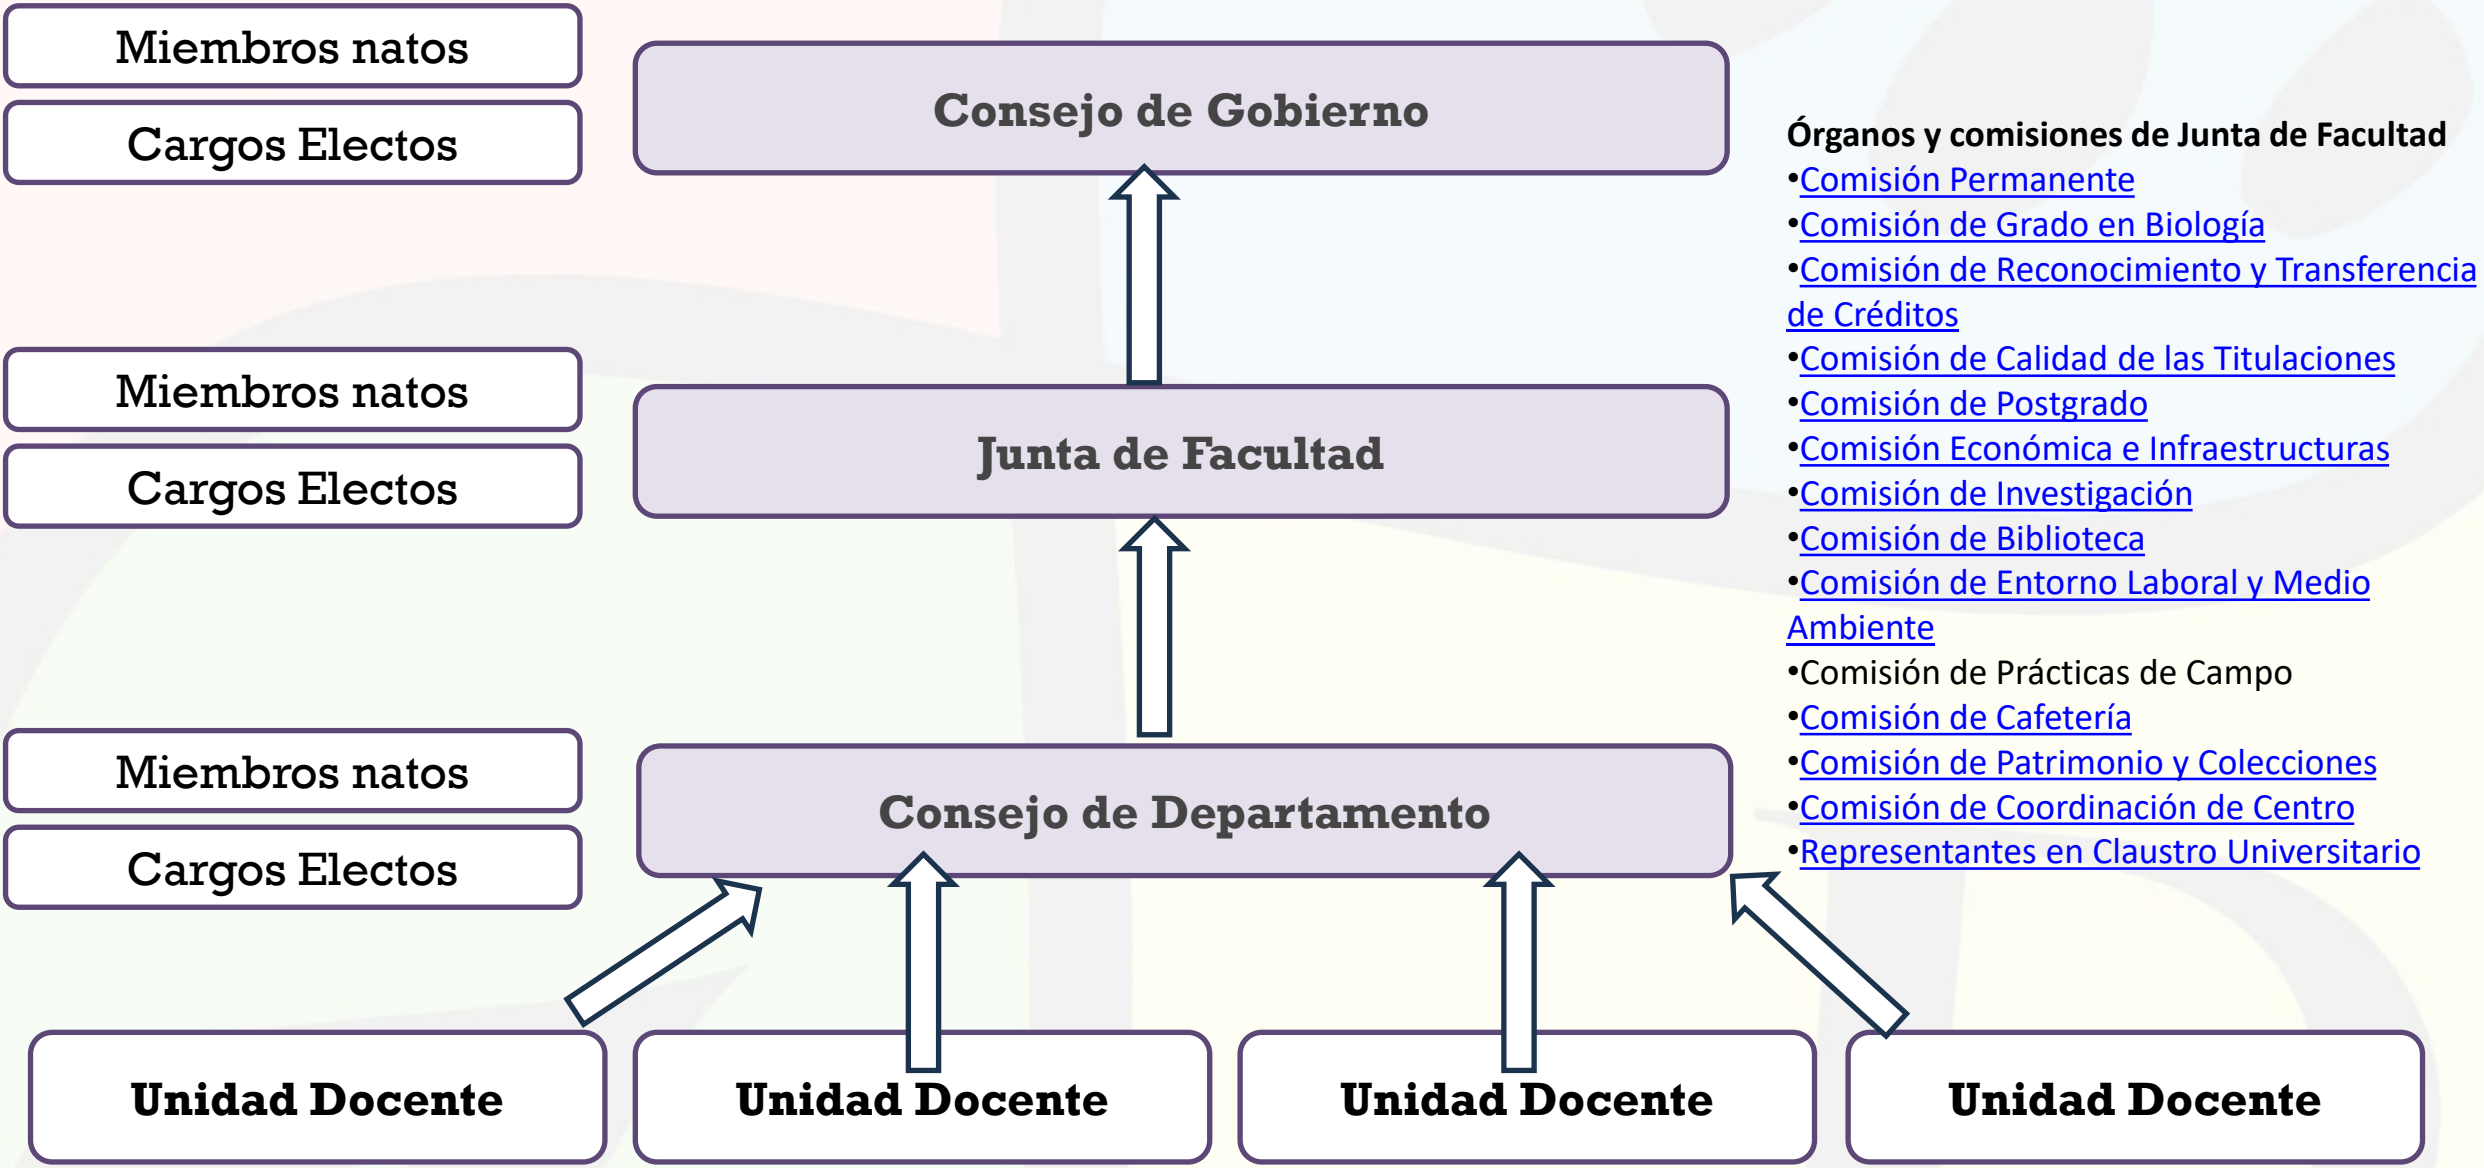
Miembros natos

Cargos Electos

Consejo de Gobierno

Órganos y comisiones de Junta de Facultad
•Comisión Permanente
•Comisión de Grado en Biología
•Comisión de Reconocimiento y Transferencia de Créditos
•Comisión de Calidad de las Titulaciones
•Comisión de Postgrado
•Comisión Económica e Infraestructuras
•Comisión de Investigación
•Comisión de Biblioteca
•Comisión de Entorno Laboral y Medio Ambiente
•Comisión de Prácticas de Campo
•Comisión de Cafetería
•Comisión de Patrimonio y Colecciones
•Comisión de Coordinación de Centro
•Representantes en Claustro Universitario

Miembros natos

Cargos Electos

Junta de Facultad

Miembros natos

Cargos Electos

Consejo de Departamento

Unidad Docente

Unidad Docente

Unidad Docente

Unidad Docente